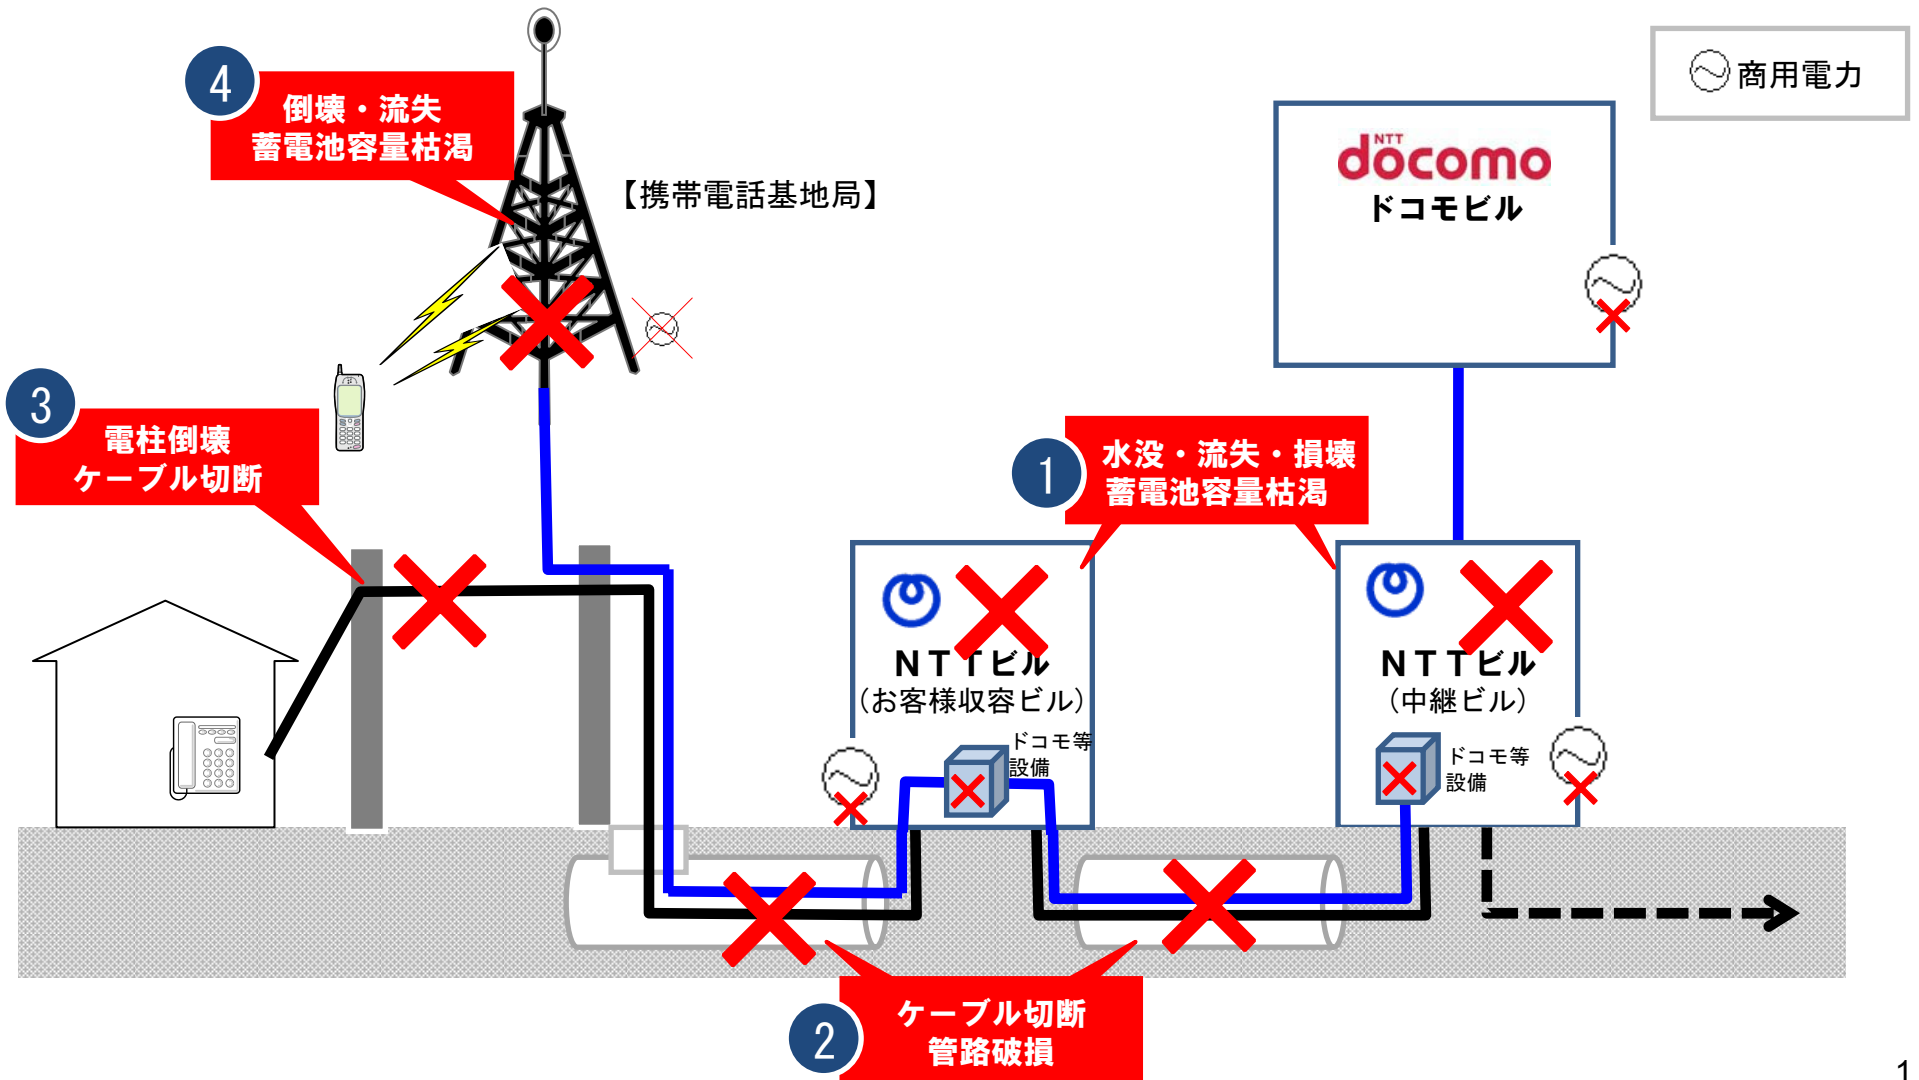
4
倒壊・流失
蓄電池容量枯渇

【携帯電話基地局】

商用電力

NTT
docomo
ドコモビル

3
電柱倒壊
ケーブル切断

1
水没・流失・損壊
蓄電池容量枯渇

NTTビル
（お客様収容ビル）
ドコモ等
設備

NTTビル
（中継ビル）
ドコモ等
設備

2
ケーブル切断
管路破損

1